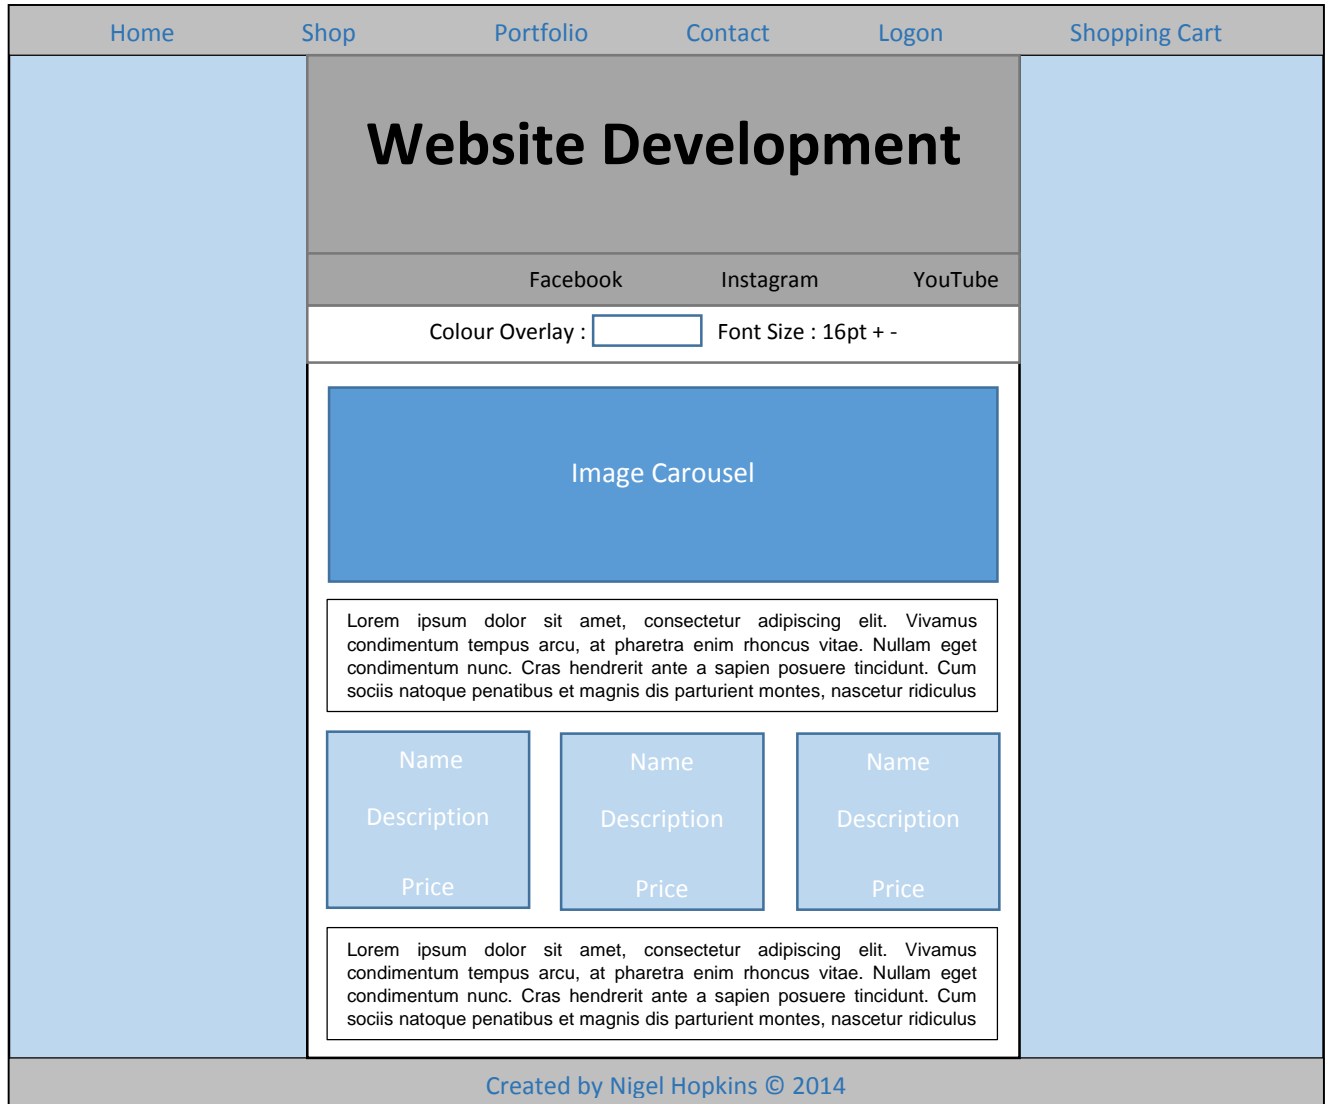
Home Shop Portfolio Contact Logon Shopping Cart

Website Development

Facebook Instagram YouTube

Colour Overlay : Font Size : 16pt + -

Image Carousel

Lorem ipsum dolor sit amet, consectetur adipiscing elit. Vivamus condimentum tempus arcu, at pharetra enim rhoncus vitae. Nullam eget condimentum nunc. Cras hendrerit ante a sapien posuere tincidunt. Cum sociis natoque penatibus et magnis dis parturient montes, nascetur ridiculus

Name
Description
Price

Name
Description
Price

Name
Description
Price

Lorem ipsum dolor sit amet, consectetur adipiscing elit. Vivamus condimentum tempus arcu, at pharetra enim rhoncus vitae. Nullam eget condimentum nunc. Cras hendrerit ante a sapien posuere tincidunt. Cum sociis natoque penatibus et magnis dis parturient montes, nascetur ridiculus

Created by Nigel Hopkins © 2014